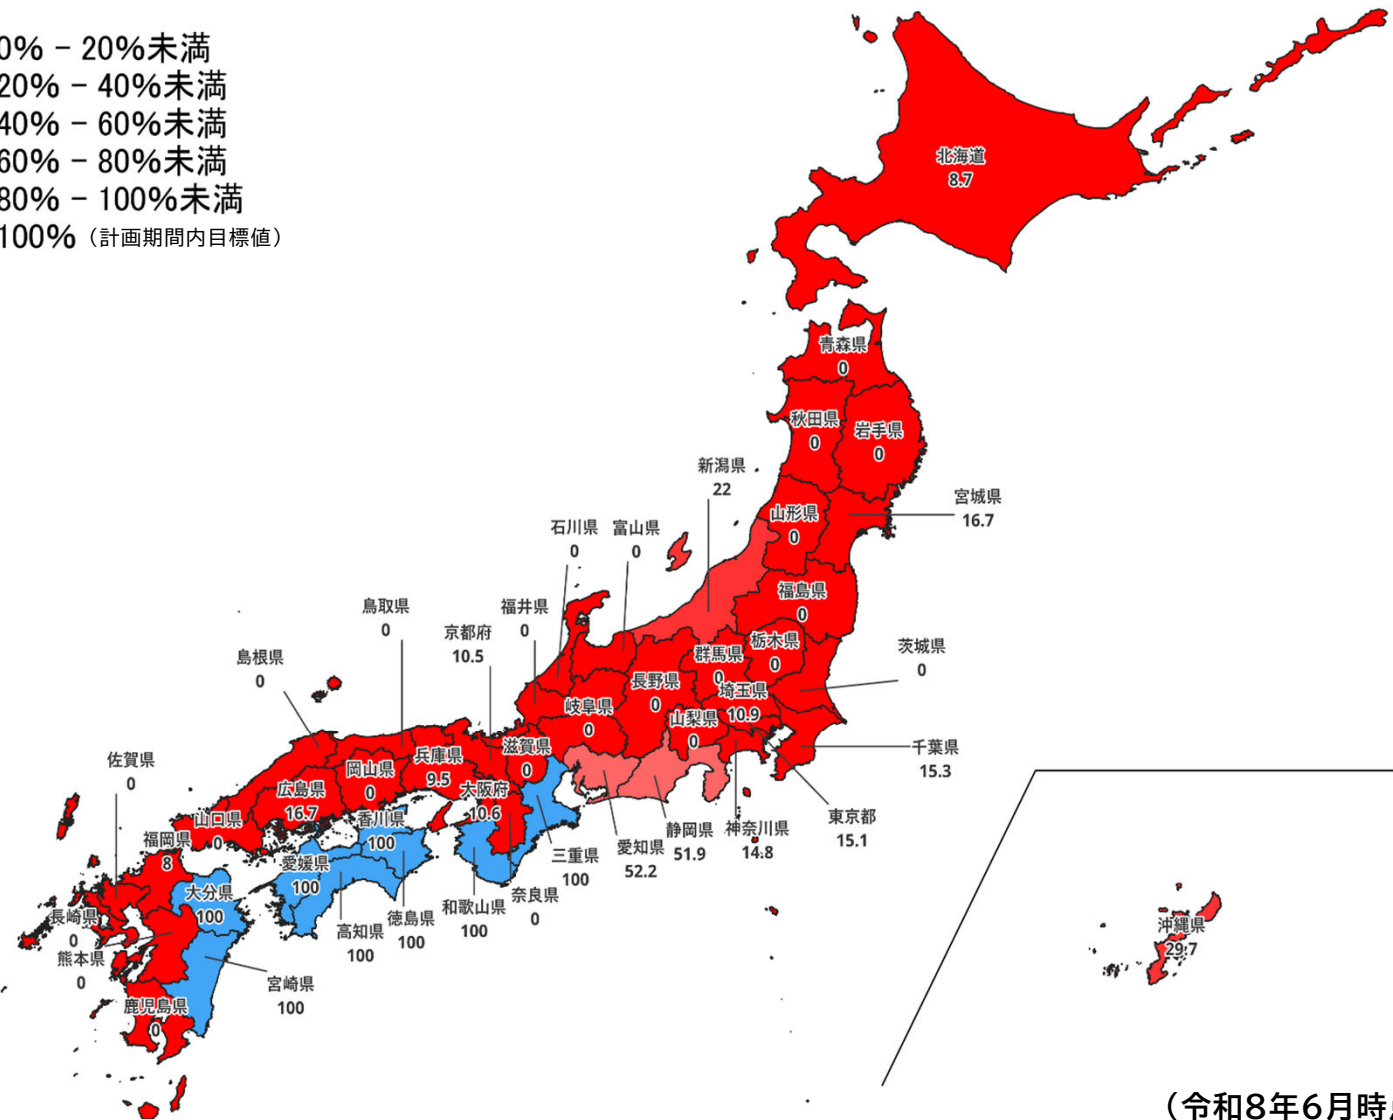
0% – 20%未満
20% – 40%未満
40% – 60%未満
60% – 80%未満
80% – 100%未満
100%（計画期間内目標値）

北海道 8.7
青森県 0
秋田県 0
岩手県 0
新潟県 22
宮城県 16.7
山形県 0
石川県 0
富山県 0
福島県 0
鳥取県 0
福井県 0
京都府 10.5
群馬県 0
栃木県 0
茨城県 0
島根県 0
長野県 0
埼玉県 10.9
岐阜県 0
山梨県 0
佐賀県 0
滋賀県 0
兵庫県 9.5
岡山県 0
広島県 16.7
千葉県 15.3
大阪府 10.6
山口県 0
香川県 100
福岡県 8
愛媛県 100
東京都 15.1
静岡県 51.9
神奈川県 14.8
三重県 100
愛知県 52.2
大分県 100
長崎県 0
熊本県 0
高知県 100
徳島県 100
和歌山県 100
奈良県 0
宮崎県 100
鹿児島県 0
沖縄県 29.7

（令和8年6月時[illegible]